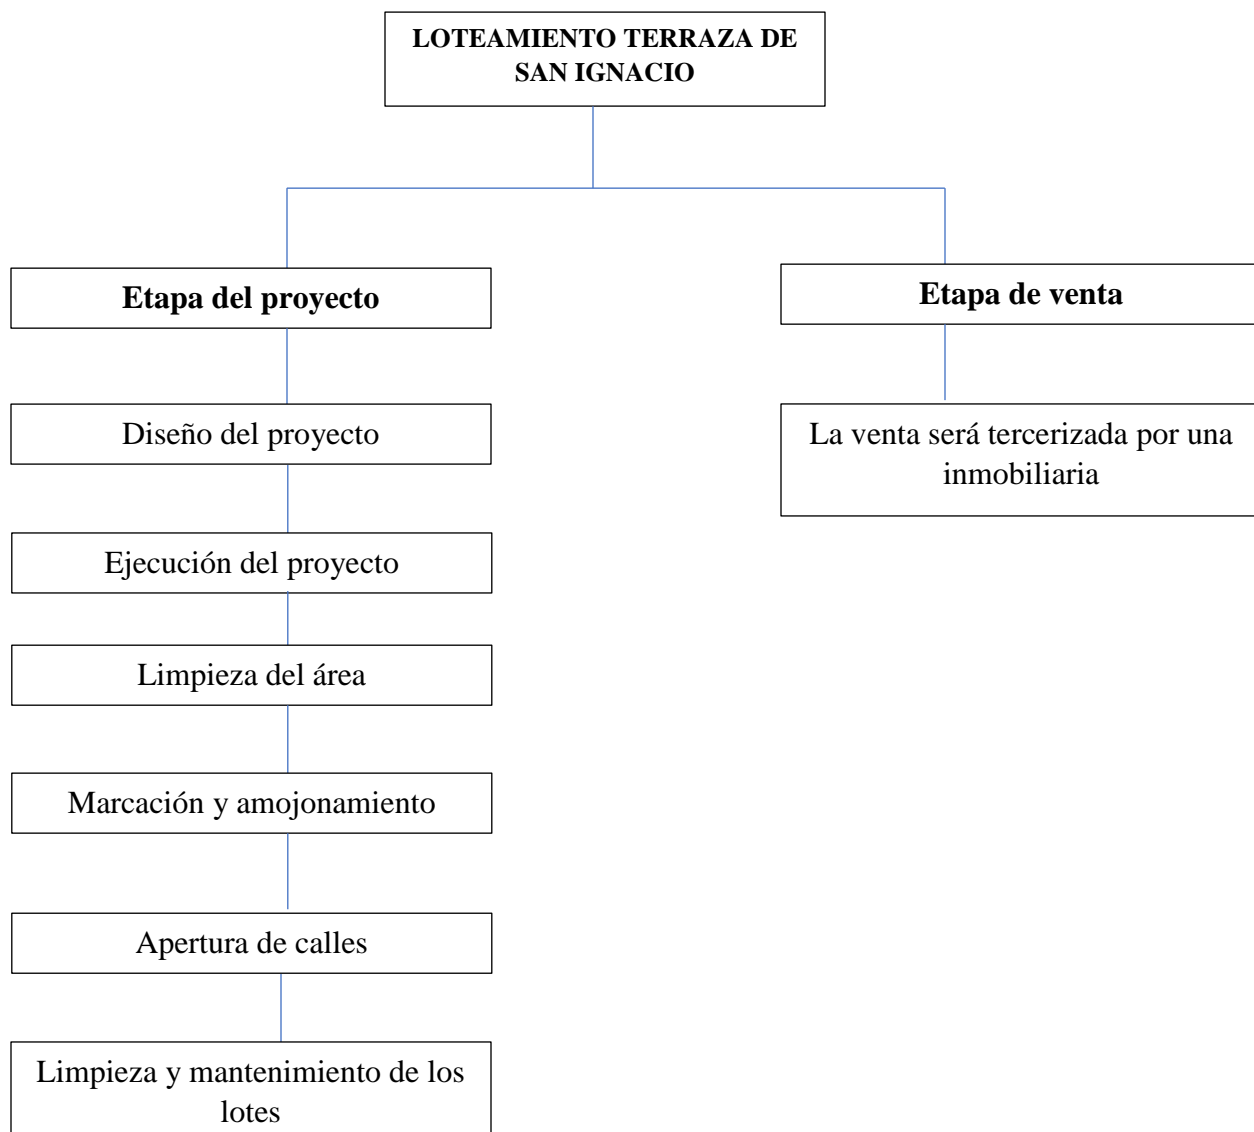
LOTEAMIENTO TERRAZA DE SAN IGNACIO

Etapa del proyecto

Diseño del proyecto

Ejecución del proyecto

Limpieza del área

Marcación y amojonamiento

Apertura de calles

Limpieza y mantenimiento de los lotes

Etapa de venta

La venta será tercerizada por una inmobiliaria